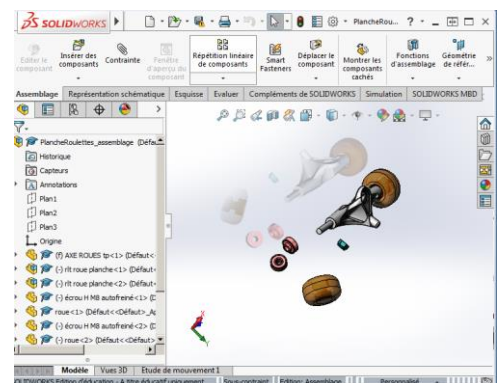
SOLIDWORKS

PlancheRou... ?

Editer le composant

Insérer des composants

Contrainte

Fenêtre d'aperçu du composant

Répétition linéaire de composants

Smart Fasteners

Déplacer le composant

Montrer les composants cachés

Fonctions d'assemblage

Géométrie de référ...

Assemblage | Représentation schématique | Esquisse | Evaluer | Compléments de SOLIDWORKS | Simulation | SOLIDWORKS MBD

PlancheRoulettes_assemblage (Défaut

Historique

Capteurs

Annotations

Plan1

Plan2

Plan3

Origine

(f) AXE ROUES tp<1> (Défaut<

(-) rlt roue planche<1> (Défaut<

(-) rlt roue planche<2> (Défaut<

(-) écrou H M8 autofreiné<1> (D

roue<1> (Défaut<<Défaut>_Ap

(-) écrou H M8 autofreiné<2> (D

(-) roue<2> (Défaut<<Défaut>

Modèle | Vues 3D | Etude de mouvement 1

SOLIDWORKS Edition éducation - À titre éducatif uniquement | Sous-contraint | Edition: Assemblage | Personnalisé